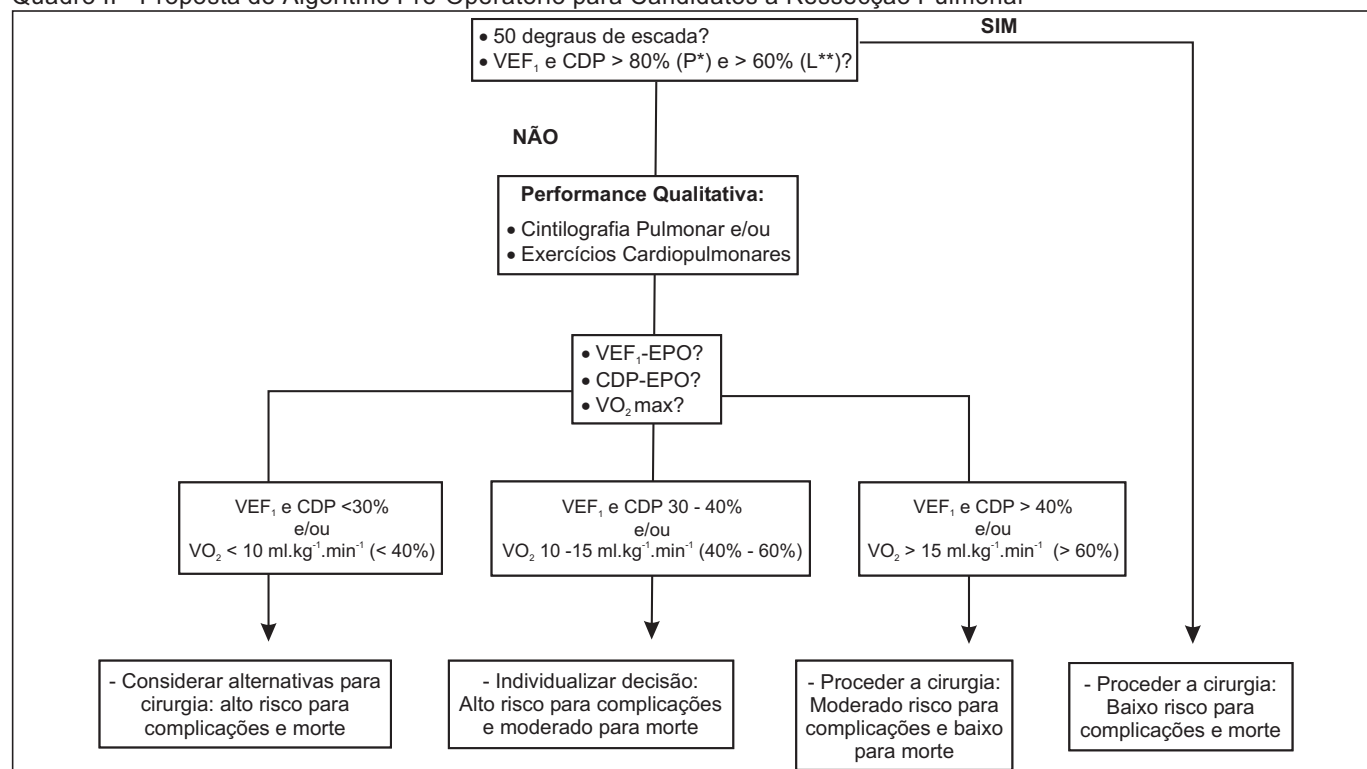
Quadro II - Proposta de Algoritmo Pré-Operatório para Candidatos à Ressecção Pulmonar

• 50 degraus de escada?
• $VEF_1$ e CDP > 80% (P*) e > 60% (L**)?

SIM

NÃO

**Performance Qualitativa:**
• Cintilografia Pulmonar e/ou
• Exercícios Cardiopulmonares

• $VEF_1$-EPO?
• CDP-EPO?
• $VO_2$ max?

$VEF_1$ e CDP <30% e/ou $VO_2$ < 10 $ml.kg^{-1}.min^{-1}$ (< 40%)

$VEF_1$ e CDP 30 - 40% e/ou $VO_2$ 10 -15 $ml.kg^{-1}.min^{-1}$ (40% - 60%)

$VEF_1$ e CDP > 40% e/ou $VO_2$ > 15 $ml.kg^{-1}.min^{-1}$ (> 60%)

- Considerar alternativas para cirurgia: alto risco para complicações e morte

- Individualizar decisão: Alto risco para complicações e moderado para morte

- Proceder a cirurgia: Moderado risco para complicações e baixo para morte

- Proceder a cirurgia: Baixo risco para complicações e morte